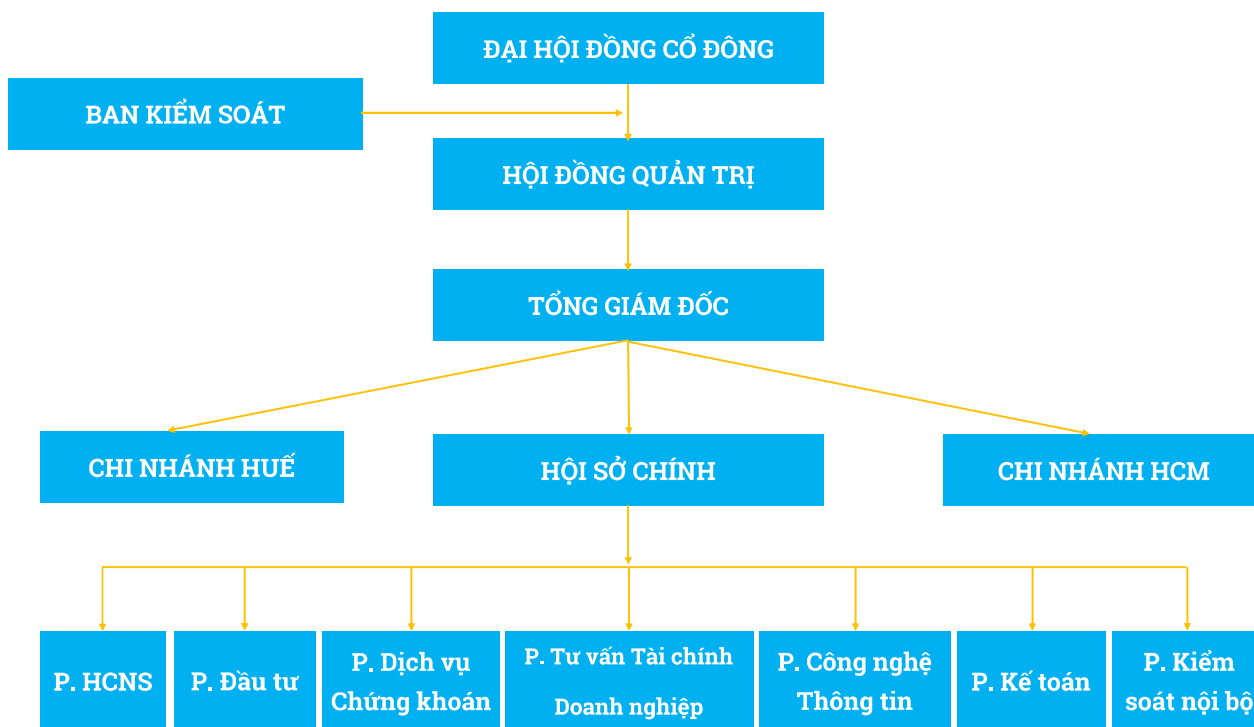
ĐẠI HỘI ĐỒNG CỔ ĐÔNG

BAN KIỂM SOÁT

HỘI ĐỒNG QUẢN TRỊ

TỔNG GIÁM ĐỐC

CHI NHÁNH HUẾ

HỘI SỞ CHÍNH

CHI NHÁNH HCM

P. HCNS

P. Đầu tư

P. Dịch vụ Chứng khoán

P. Tư vấn Tài chính Doanh nghiệp

P. Công nghệ Thông tin

P. Kế toán

P. Kiểm soát nội bộ